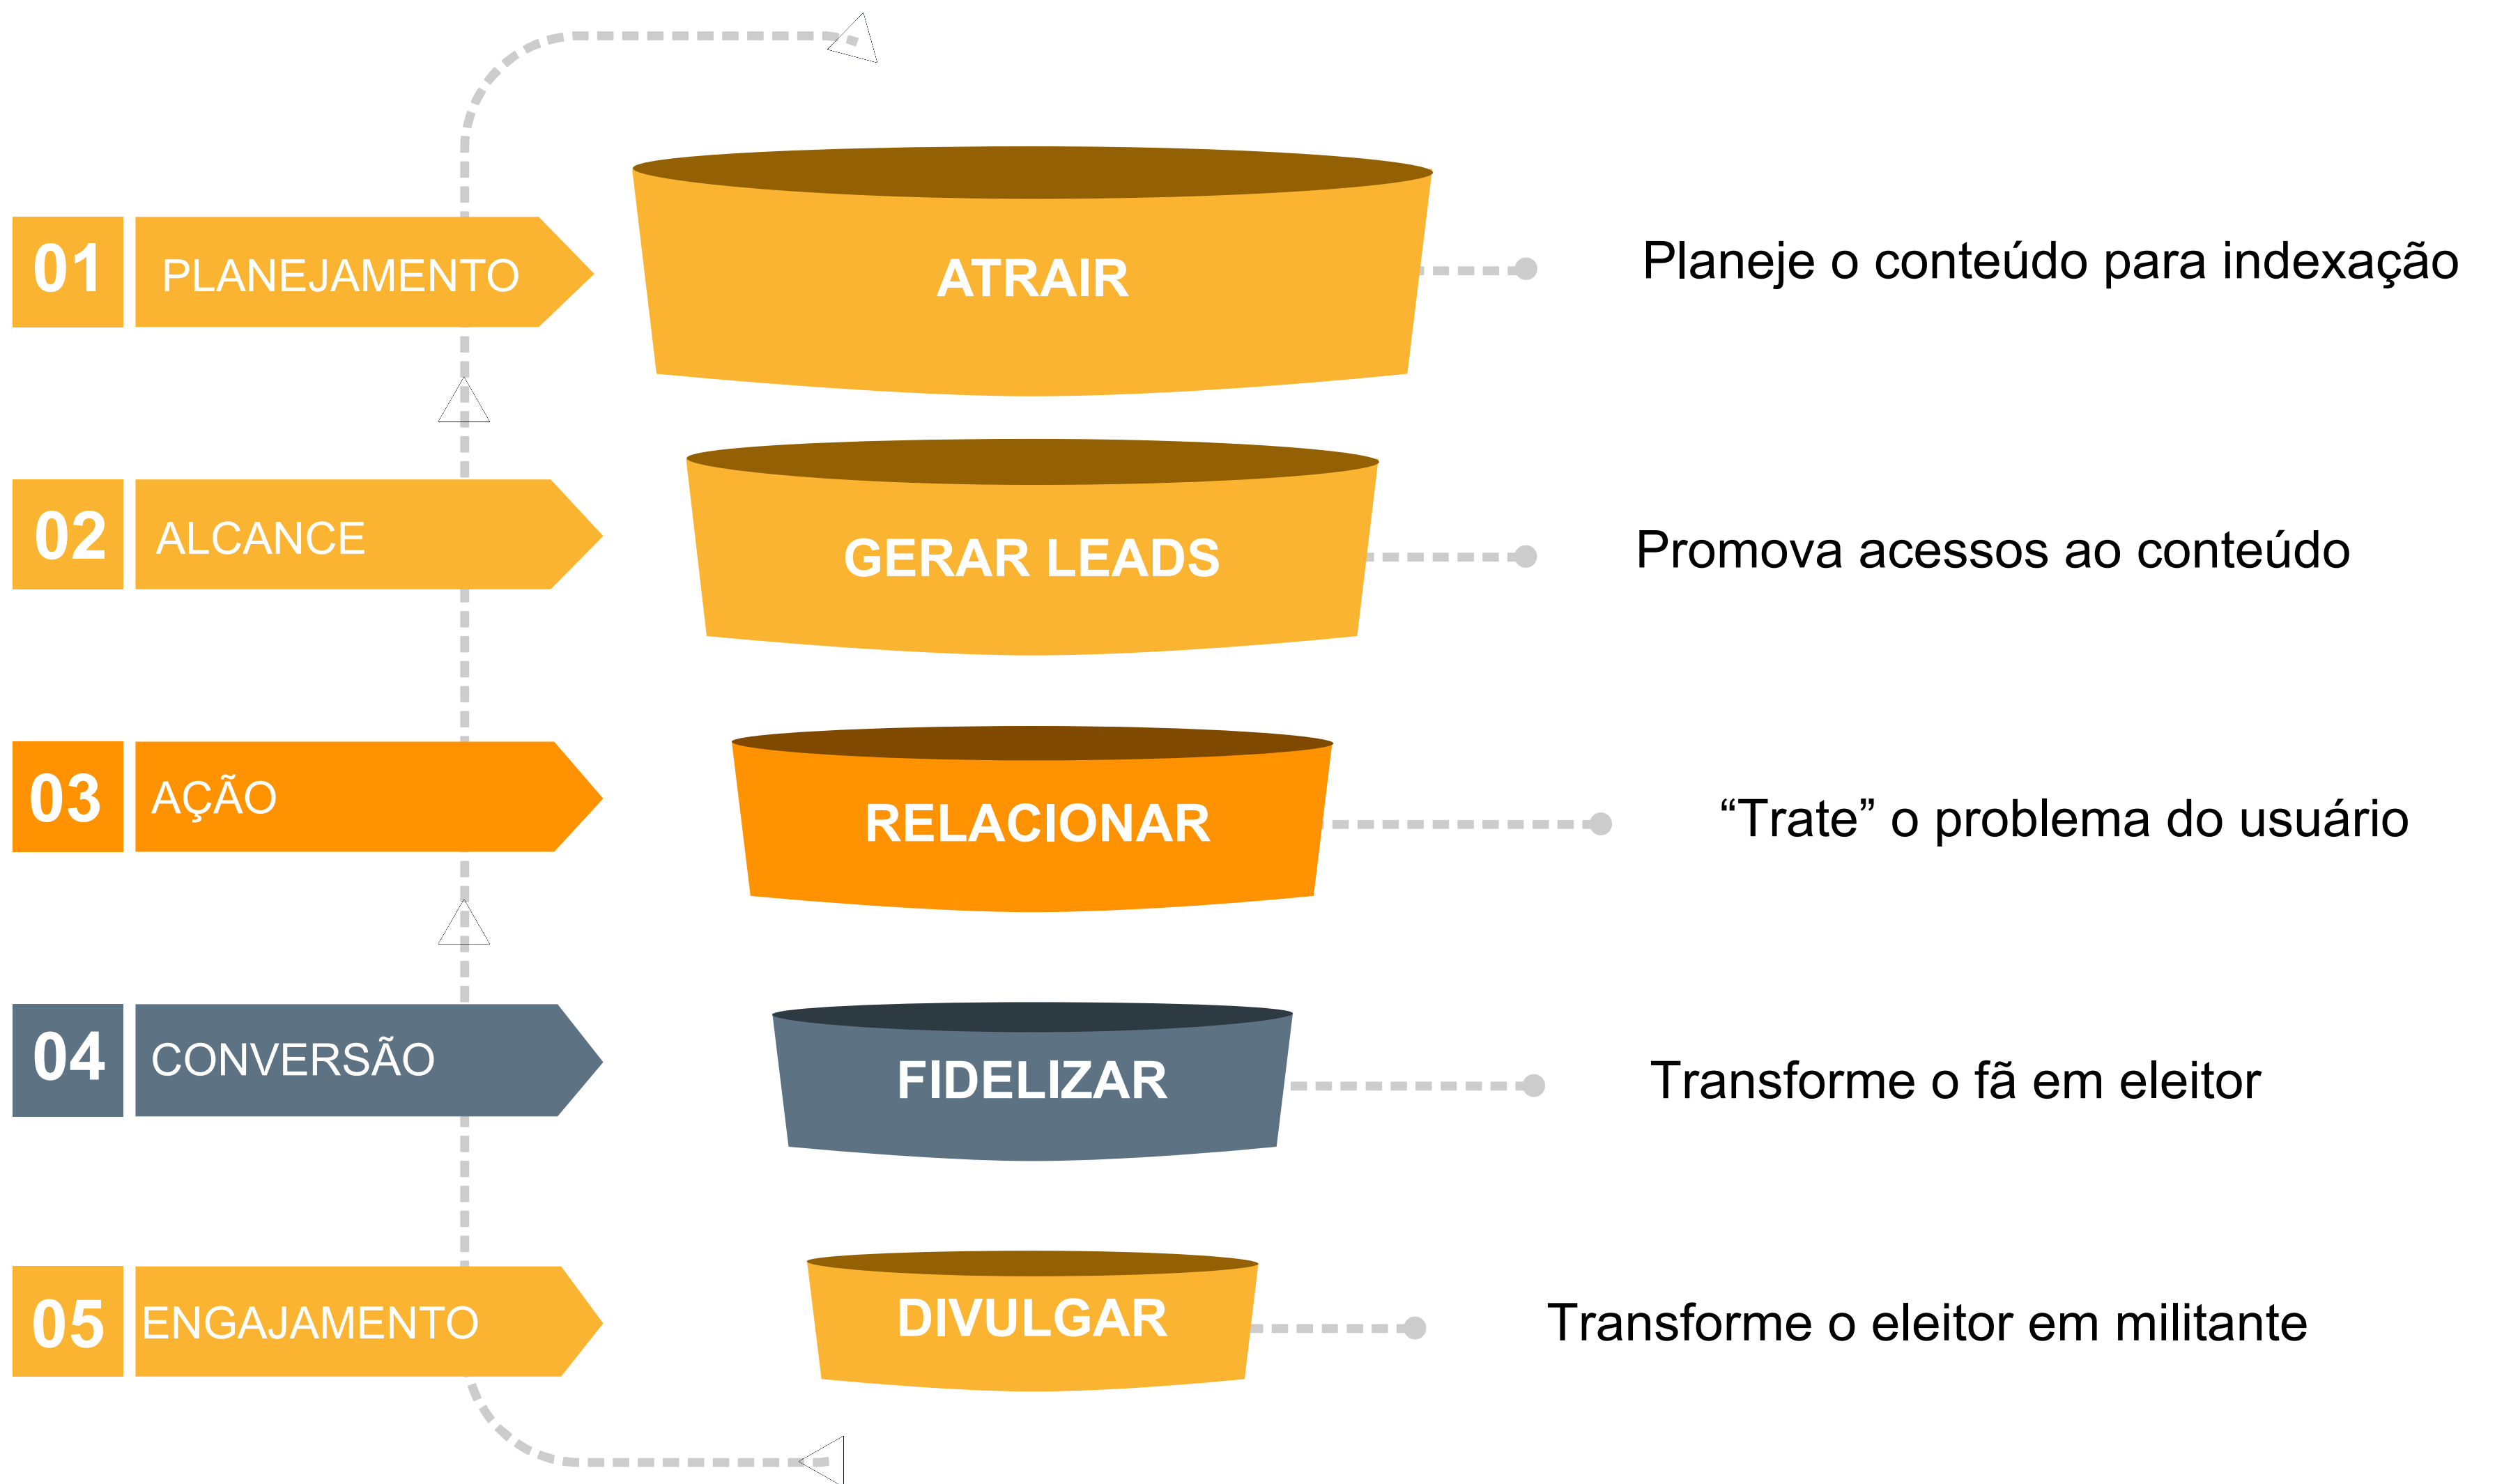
01 PLANEJAMENTO

ATRAIR

Planeje o conteúdo para indexação

02 ALCANCE

GERAR LEADS

Promova acessos ao conteúdo

03 AÇÃO

RELACIONAR

“Trate” o problema do usuário

04 CONVERSÃO

FIDELIZAR

Transforme o fã em eleitor

05 ENGAJAMENTO

DIVULGAR

Transforme o eleitor em militante